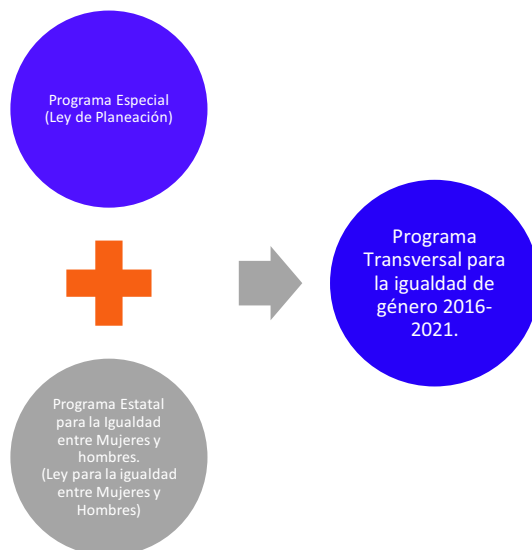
Programa Especial
(Ley de Planeación)

Programa Estatal para la Igualdad entre Mujeres y hombres.
(Ley para la igualdad entre Mujeres y Hombres)

Programa Transversal para la igualdad de género 2016-2021.